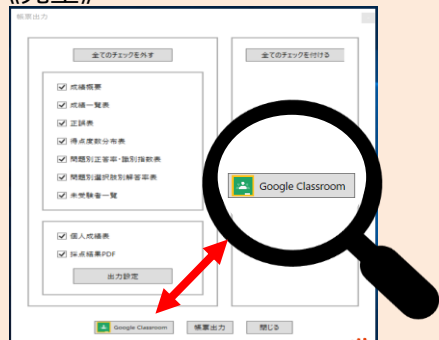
《完全》

帳票出力

全てのチェックを外す

全てのチェックを付ける

成績概要
成績一覧表
正誤表
得点度数分布表
問題別正答率・識別指数表
問題別選択肢別解答率表
未受験者一覧

個人成績表
採点結果PDF

出力設定

Google Classroom

Google Classroom
帳票出力
閉じる